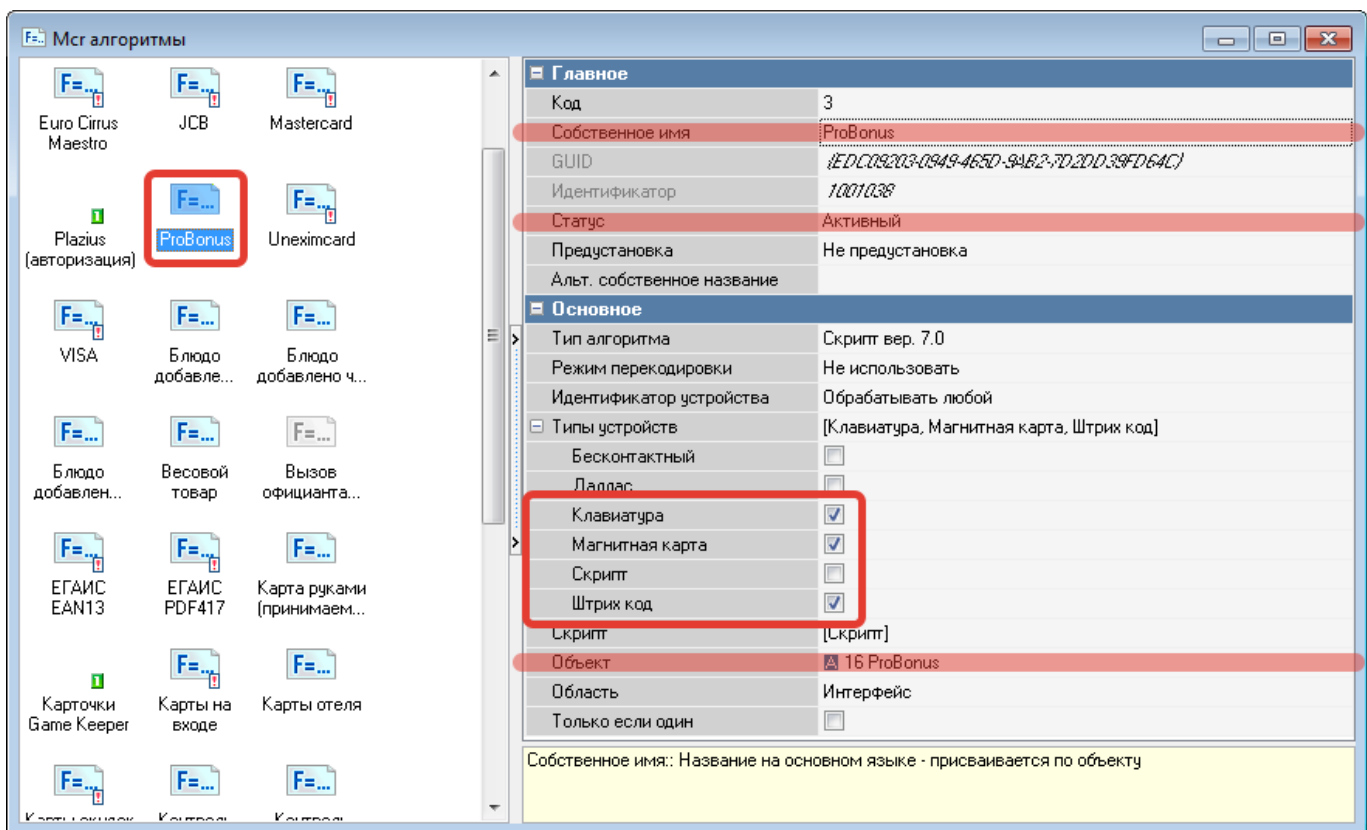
Мсг алгоритмы

Euro Cirrus Maestro
JCB
Mastercard
Plazius (авторизация)
ProBonus
Uneximcard
VISA
Блюдо добавле...
Блюдо добавлено ч...
Блюдо добавлен...
Весовой товар
Вызов официанта...
ЕГАИС EAN13
ЕГАИС PDF417
Карта руками (принимаем...
Карточки Game Keeper
Карты на входе
Карты отеля
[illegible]
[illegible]
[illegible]

| | |
|---|---|
| Главное | |
| Код | 3 |
| Собственное имя | ProBonus |
| GUID | {EDC09203-0949-465D-9AB2-7D2DD39FD64C} |
| Идентификатор | 1001038 |
| Статус | Активный |
| Предустановка | Не предустановка |
| Альт. собственное название | |
| Основное | |
| Тип алгоритма | Скрипт вер. 7.0 |
| Режим перекодировки | Не использовать |
| Идентификатор устройства | Обрабатывать любой |
| Типы устройств | [Клавиатура, Магнитная карта, Штрих код] |
| Бесконтактный | ☐ |
| Даллас | ☐ |
| Клавиатура | ☑ |
| Магнитная карта | ☑ |
| Скрипт | ☐ |
| Штрих код | ☑ |
| Скрипт | [Скрипт] |
| Объект | 16 ProBonus |
| Область | Интерфейс |
| Только если один | ☐ |

Собственное имя:: Название на основном языке - присваивается по объекту